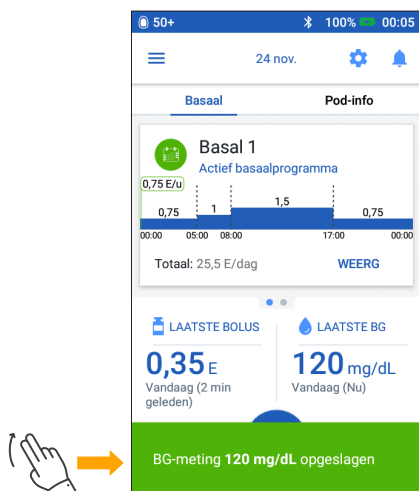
50+ 100% 00:05

24 nov.

Basaal

Pod-info

Basal 1

Actief basaalprogramma

0,75 E/u

0,75

1

1,5

0,75

00:00

05:00

08:00

17:00

00:00

Totaal: 25,5 E/dag

WEERG

LAATSTE BOLUS

0,35 E

Vandaag (2 min geleden)

LAATSTE BG

120 mg/dL

Vandaag (Nu)

BG-meting **120 mg/dL** opgeslagen